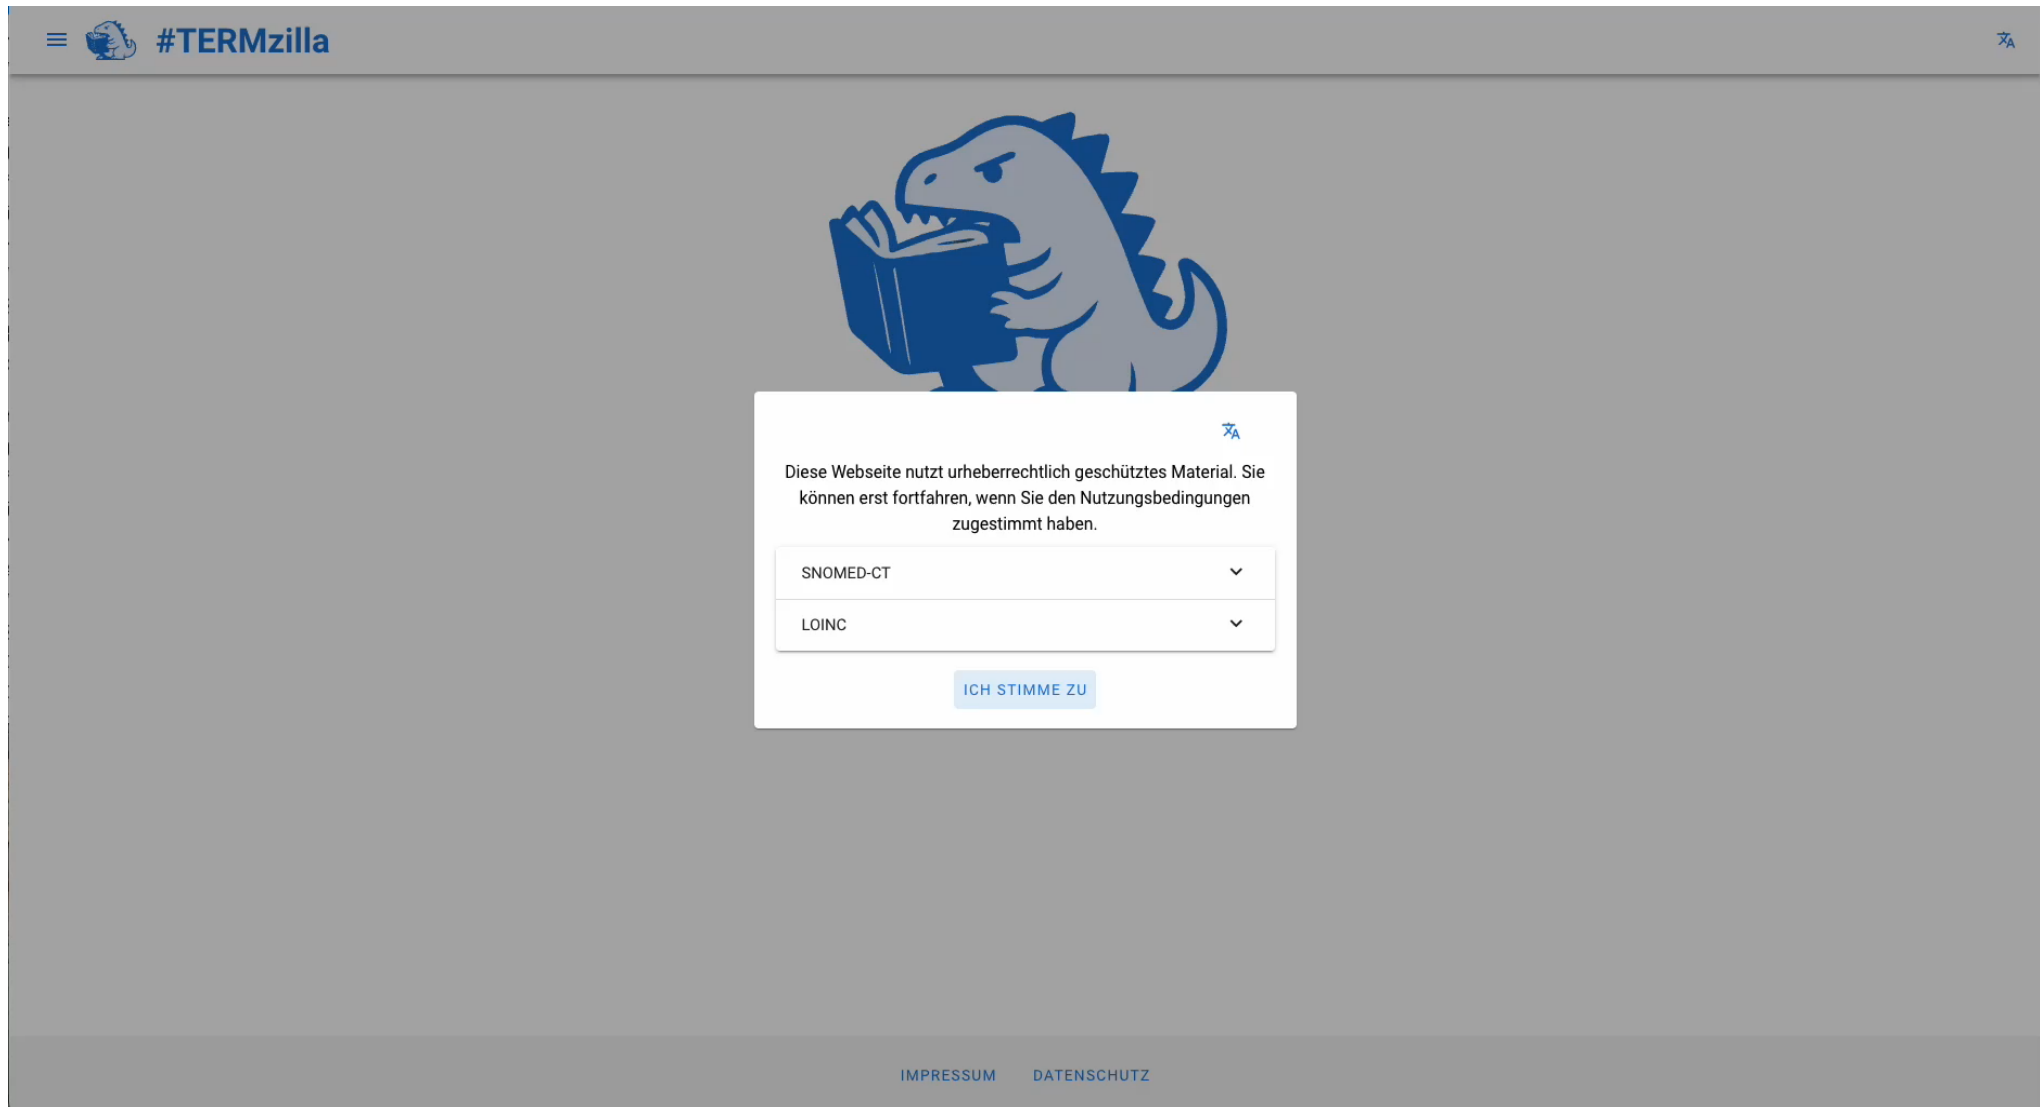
#TERMzilla

Diese Webseite nutzt urheberrechtlich geschütztes Material. Sie können erst fortfahren, wenn Sie den Nutzungsbedingungen zugestimmt haben.

SNOMED-CT

LOINC

ICH STIMME ZU

IMPRESSUM DATENSCHUTZ